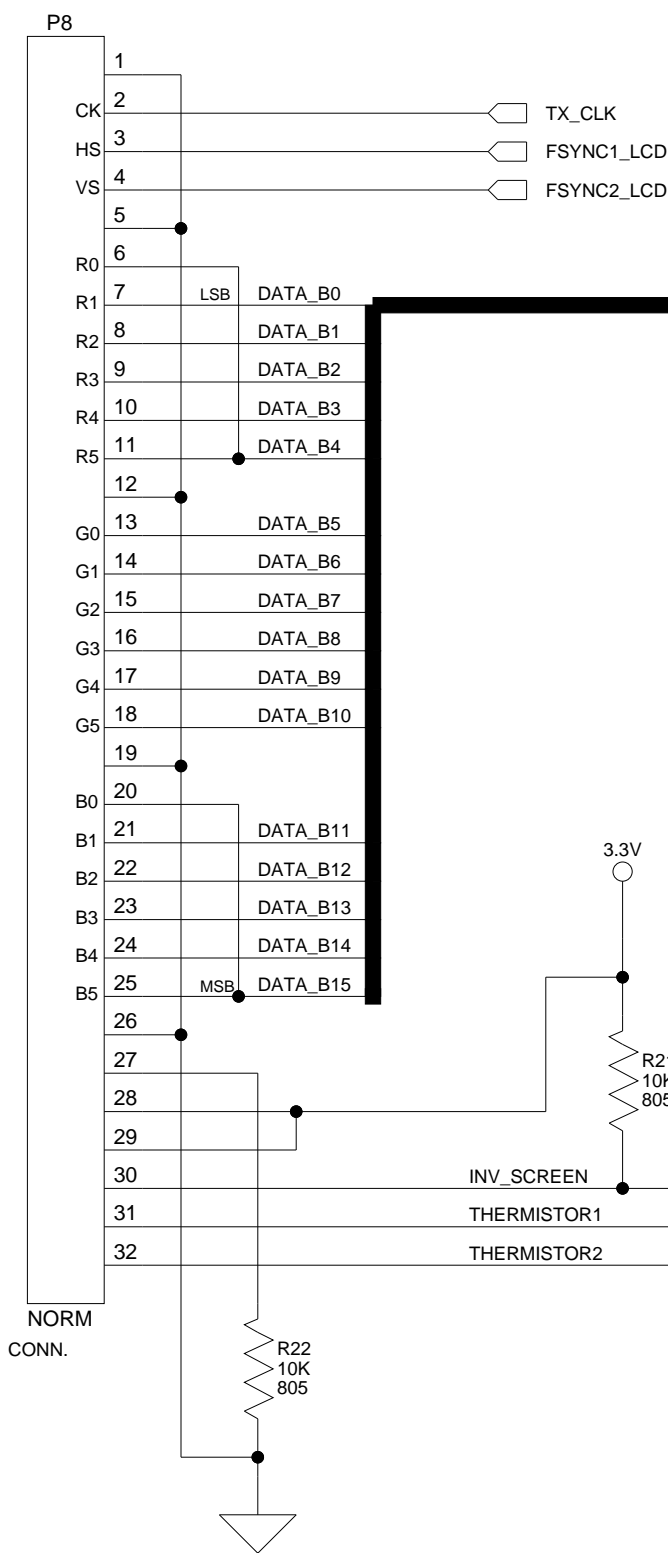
P8

1
CK 2
HS 3
VS 4
5
R0 6
R1 7
R2 8
R3 9
R4 10
R5 11
12
G0 13
G1 14
G2 15
G3 16
G4 17
G5 18
19
B0 20
B1 21
B2 22
B3 23
B4 24
B5 25
26
27
28
29
30
31
32

NORM
CONN.

TX_CLK
FSYNC1_LCD
FSYNC2_LCD

LSB DATA_B0
DATA_B1
DATA_B2
DATA_B3
DATA_B4
DATA_B5
DATA_B6
DATA_B7
DATA_B8
DATA_B9
DATA_B10
DATA_B11
DATA_B12
DATA_B13
DATA_B14
MSB DATA_B15

3.3V

R2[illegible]
10K
805

INV_SCREEN
THERMISTOR1
THERMISTOR2

R22
10K
805